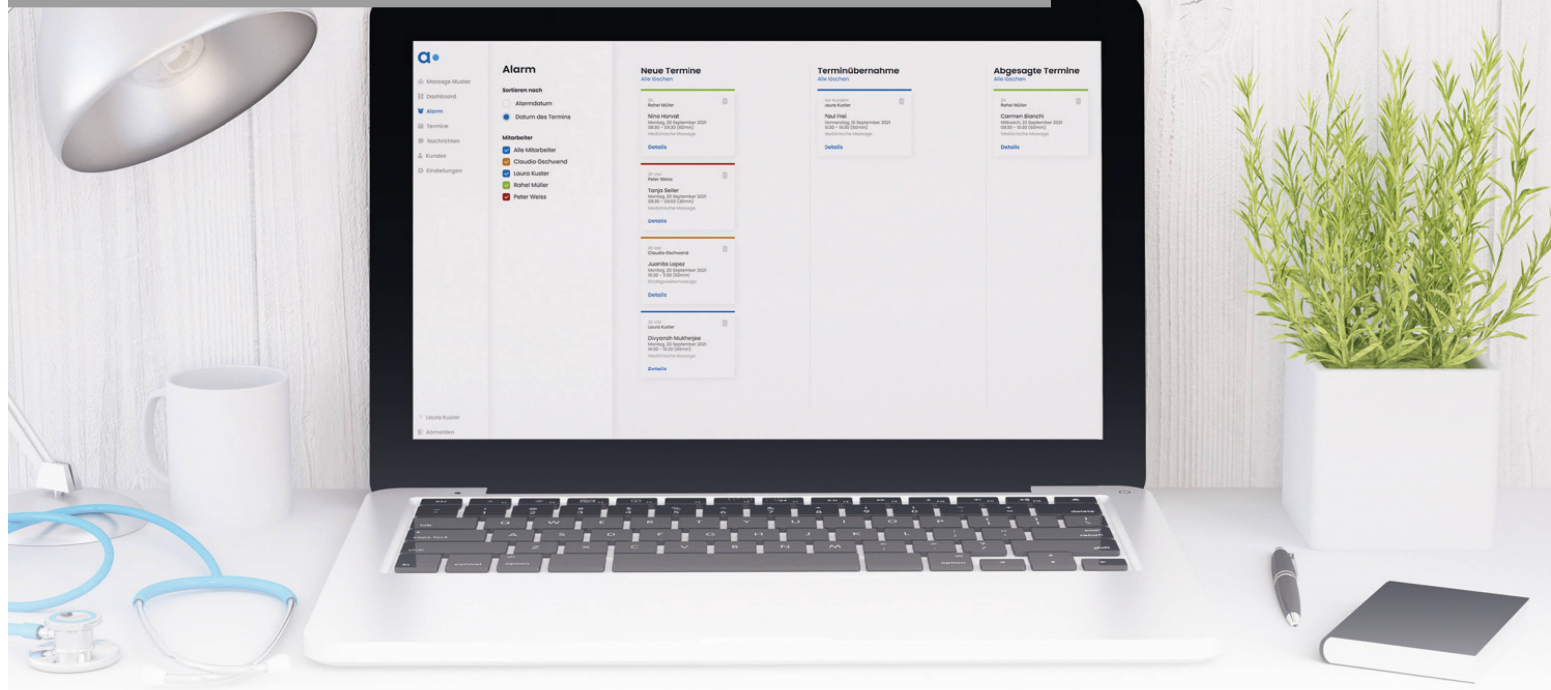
a

Massage Muster
Dashboard
Alarm
Termine
Nachrichten
Kunden
Einstellungen

Laura Kuster
Abmelden

Alarm

Sortieren nach
Alarmdatum
Datum des Termins

Mitarbeiter
Alle Mitarbeiter
Claudio Gschwend
Laura Kuster
Rahel Müller
Peter Weiss

Neue Termine
Alle löschen

Rahel Müller
Nina Horvat
Montag, 20 September 2021
08:30 - 09:30 (60min)
Medizinische Massage
Details

2h vor
Peter Weiss
Tanja Seiler
Montag, 20 September 2021
08:30 - 09:30 (60min)
Medizinische Massage
Details

2h vor
Claudio Gschwend
Juanita Lopez
Montag, 20 September 2021
10:30 - 11:30 (60min)
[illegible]
Details

2h vor
Laura Kuster
Divyansh Mukherjee
Montag, 20 September 2021
14:30 - 15:30 (60min)
Medizinische Massage
Details

Terminübernahme
Alle löschen

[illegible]
Laura Kuster
Paul Frei
Donnerstag, 16 September 2021
15:00 - 16:00 (60min)
Medizinische Massage
Details

Abgesagte Termine
Alle löschen

Rahel Müller
Carmen Bianchi
Mittwoch, 22 September 2021
09:30 - 10:30 (60min)
Medizinische Massage
Details